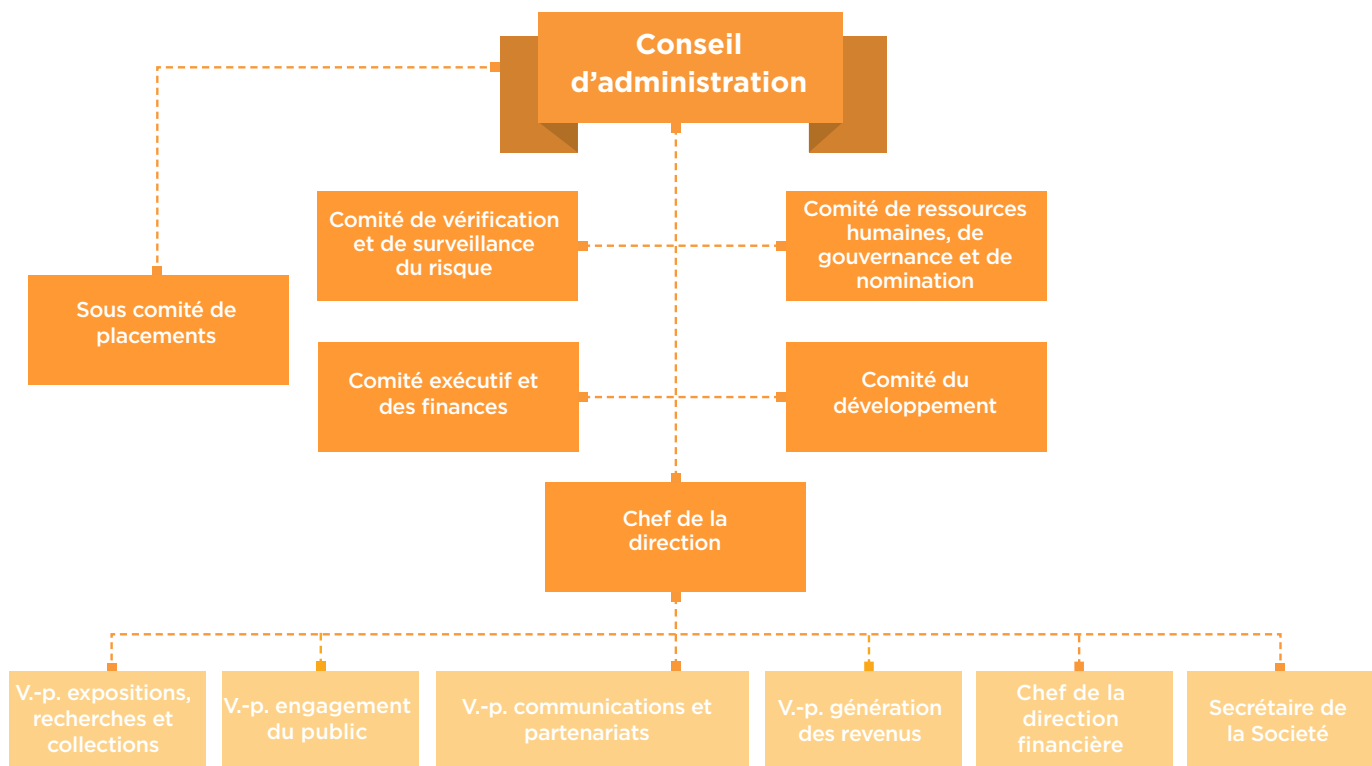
Conseil d’administration

Sous comité de placements

Comité de vérification et de surveillance du risque

Comité de ressources humaines, de gouvernance et de nomination

Comité exécutif et des finances

Comité du développement

Chef de la direction

V.-p. expositions, recherches et collections

V.-p. engagement du public

V.-p. communications et partenariats

V.-p. génération des revenus

Chef de la direction financière

Secrétaire de la Societé